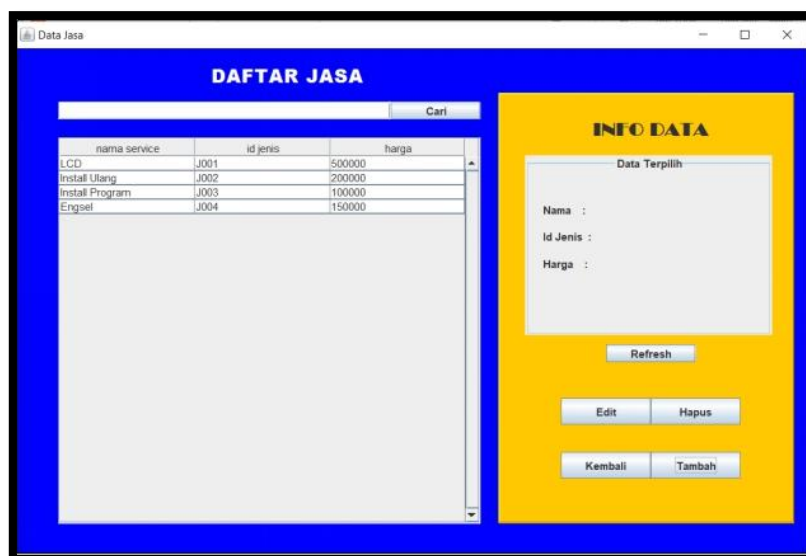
Data Jasa

DAFTAR JASA

Cari

| nama service | id jenis | harga |
|---|---|---|
| LCD | J001 | 500000 |
| Install Ulang | J002 | 200000 |
| Install Program | J003 | 100000 |
| Engsel | J004 | 150000 |

INFO DATA

Data Terpilih

Nama :

Id Jenis :

Harga :

Refresh

Edit

Hapus

Kembali

Tambah